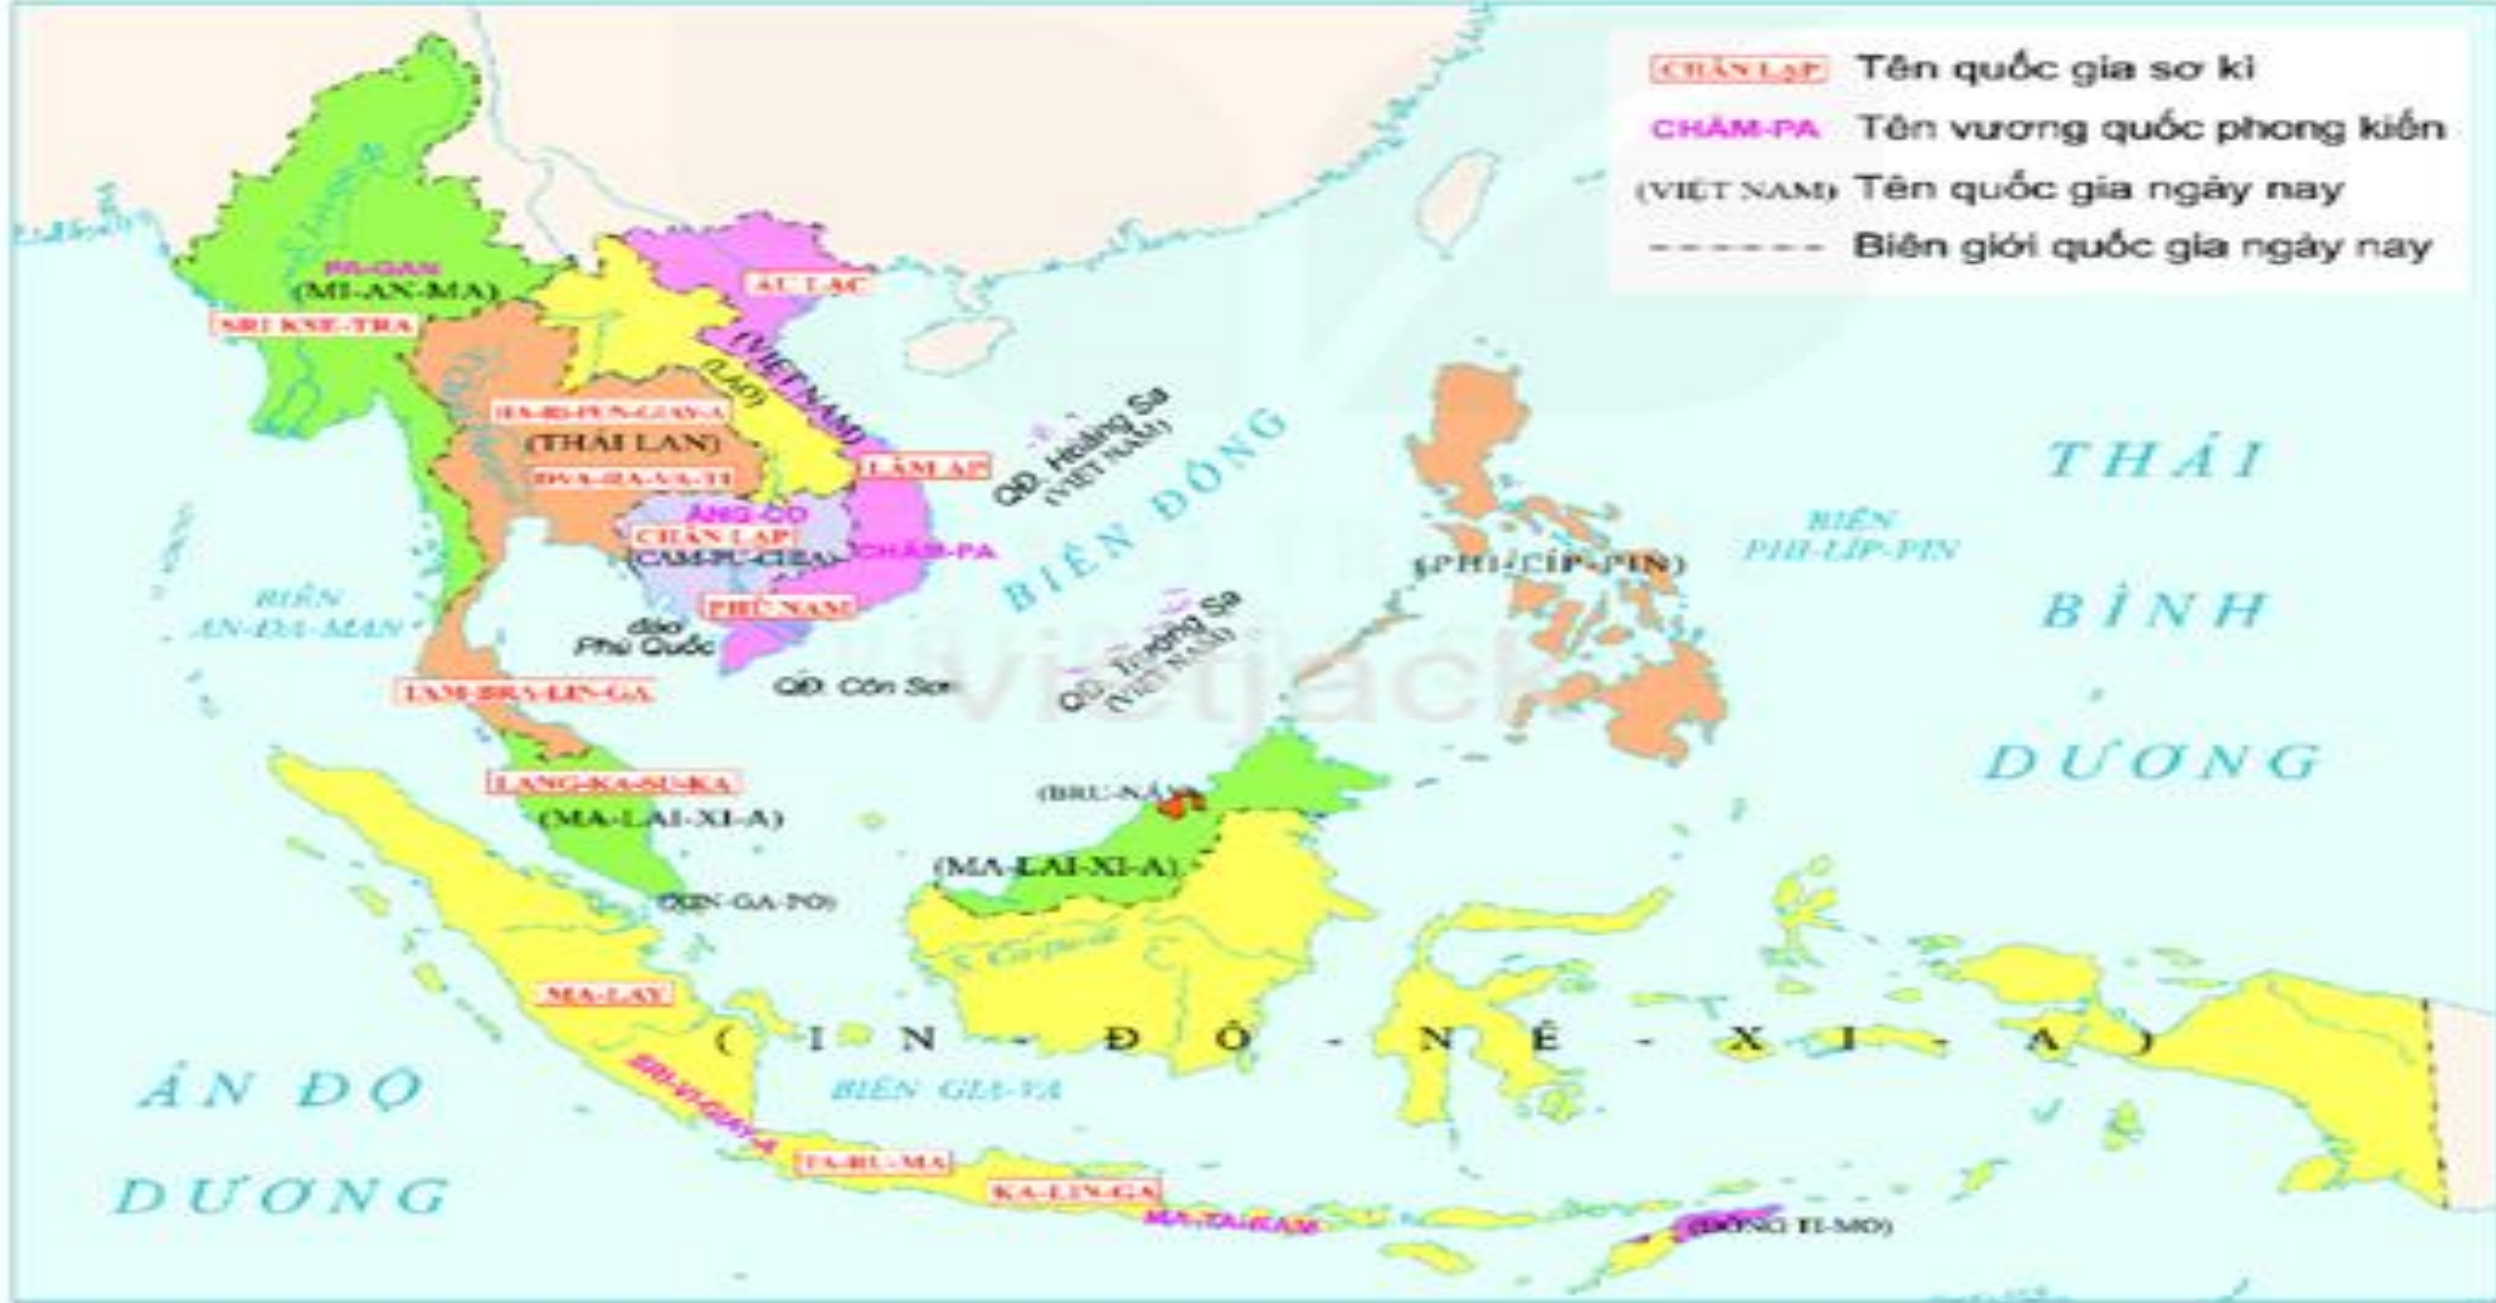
CHÂN LẠP Tên quốc gia sơ kì
CHĂM-PA Tên vương quốc phong kiến
(VIỆT NAM) Tên quốc gia ngày nay
Biên giới quốc gia ngày nay

PA-GAN
(MI-AN-MA)
SRI KSE-TRA
ÂU LẠC
(VIỆT NAM)
(LÀO)
HA-RI-PUN-GIA-IA
(THÁI LAN)
ĐVA-RA-VA-TI
LÂM ẤP
QĐ. Hoàng Sa (VIỆT NAM)
BIỂN ĐÔNG
ĂNG-CO
CHÂN LẠP
(CAM-PU-CHIA)
CHĂM-PA
PHÙ NAM
đảo Phú Quốc
QĐ. Côn Sơn
QĐ. Trường Sa (VIỆT NAM)
BIỂN AN-ĐA-MAN
TAM-BRA-LIN-GA
LANG-KA-SU-KA
(MA-LAI-XI-A)
(BRU-NÂY)
(MA-LAI-XI-A)
(XIN-GA-PO)
(PHI-LÍP-PIN)
BIỂN PHI-LÍP-PIN
THÁI BÌNH DƯƠNG
MA-LAY
( I N - Đ Ô - N Ê - X I - A )
SRI-VI-GIAY-A
BIỂN GIA-VA
ẤN ĐỘ DƯƠNG
TA-RU-MA
KA-LIN-GA
MA-TA-RAM
(ĐÔNG TI-MO)
vietjack